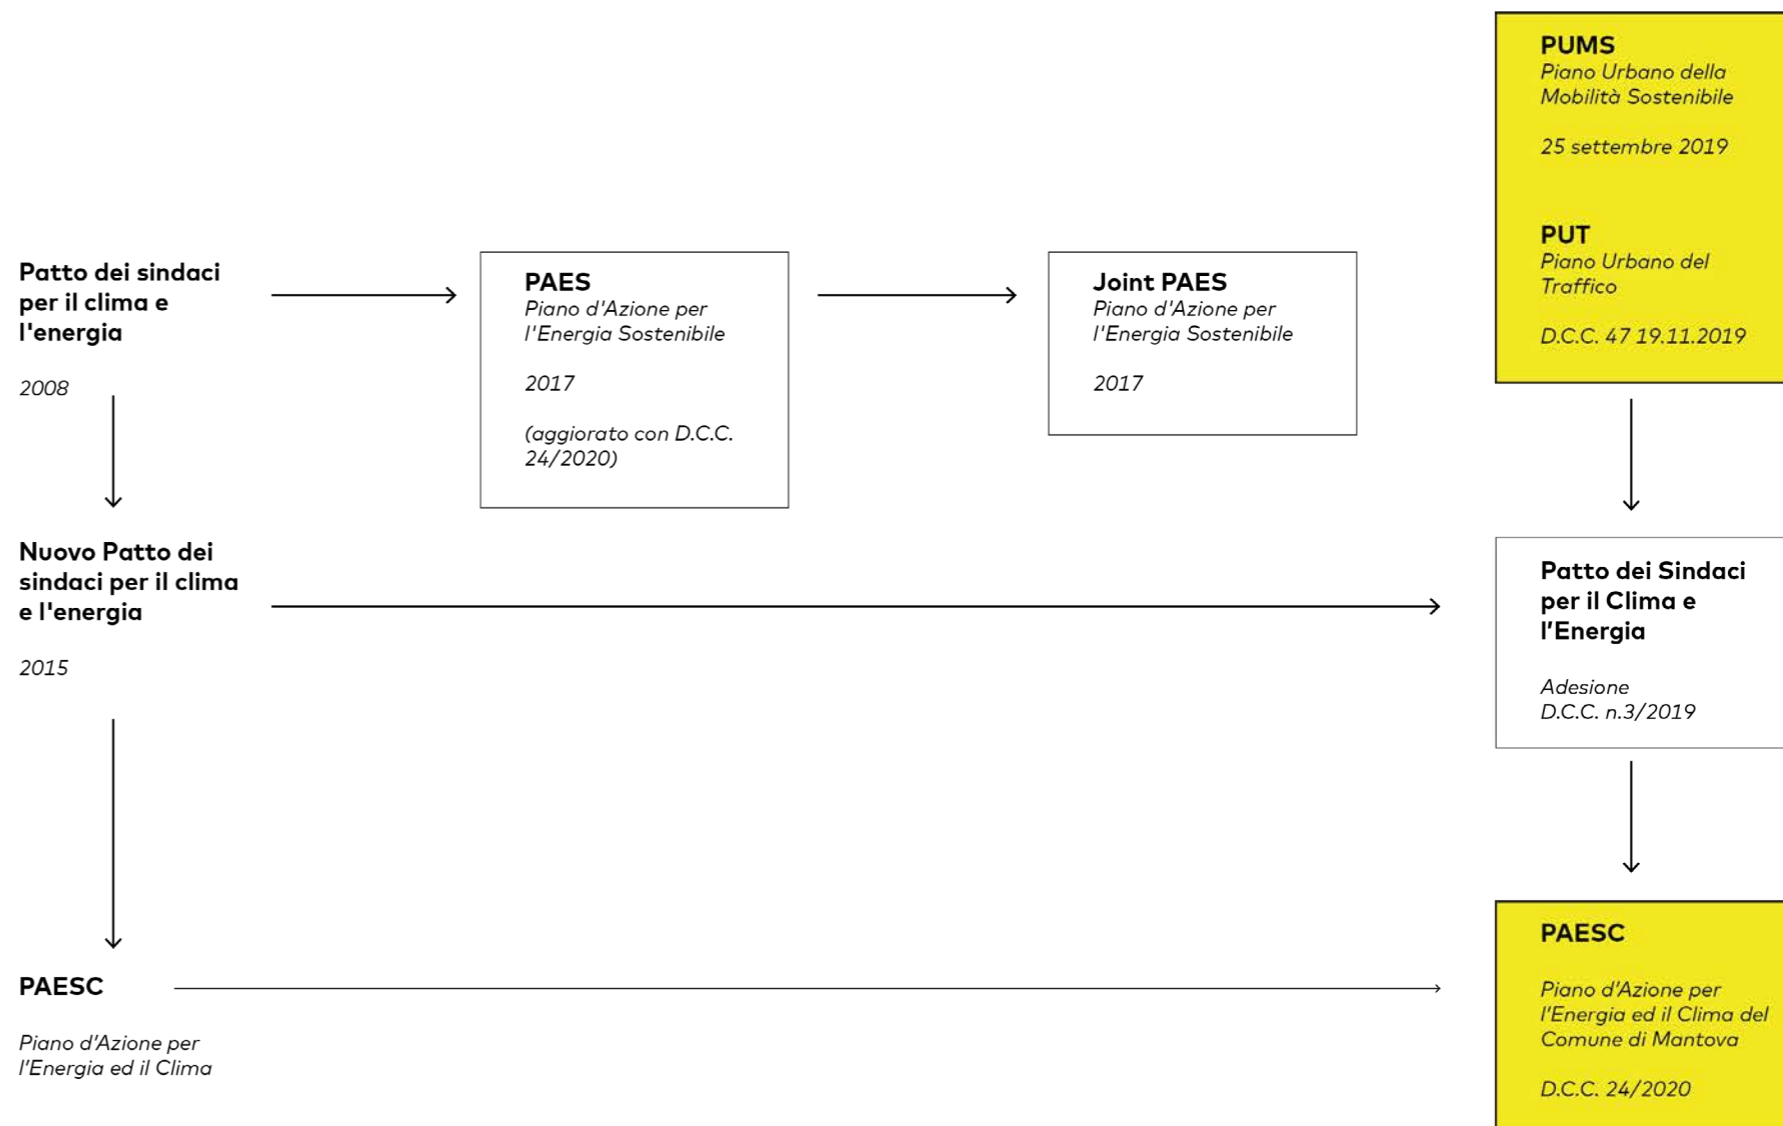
PUMS
Piano Urbano della Mobilità Sostenibile

25 settembre 2019

PUT
Piano Urbano del Traffico

D.C.C. 47 19.11.2019

Patto dei sindaci per il clima e l'energia

2008

PAES
Piano d'Azione per l'Energia Sostenibile

2017

(aggiorato con D.C.C. 24/2020)

Joint PAES
Piano d'Azione per l'Energia Sostenibile

2017

Nuovo Patto dei sindaci per il clima e l'energia

2015

Patto dei Sindaci per il Clima e l'Energia

Adesione
D.C.C. n.3/2019

PAESC

Piano d'Azione per l'Energia ed il Clima

PAESC

Piano d'Azione per l'Energia ed il Clima del Comune di Mantova

D.C.C. 24/2020